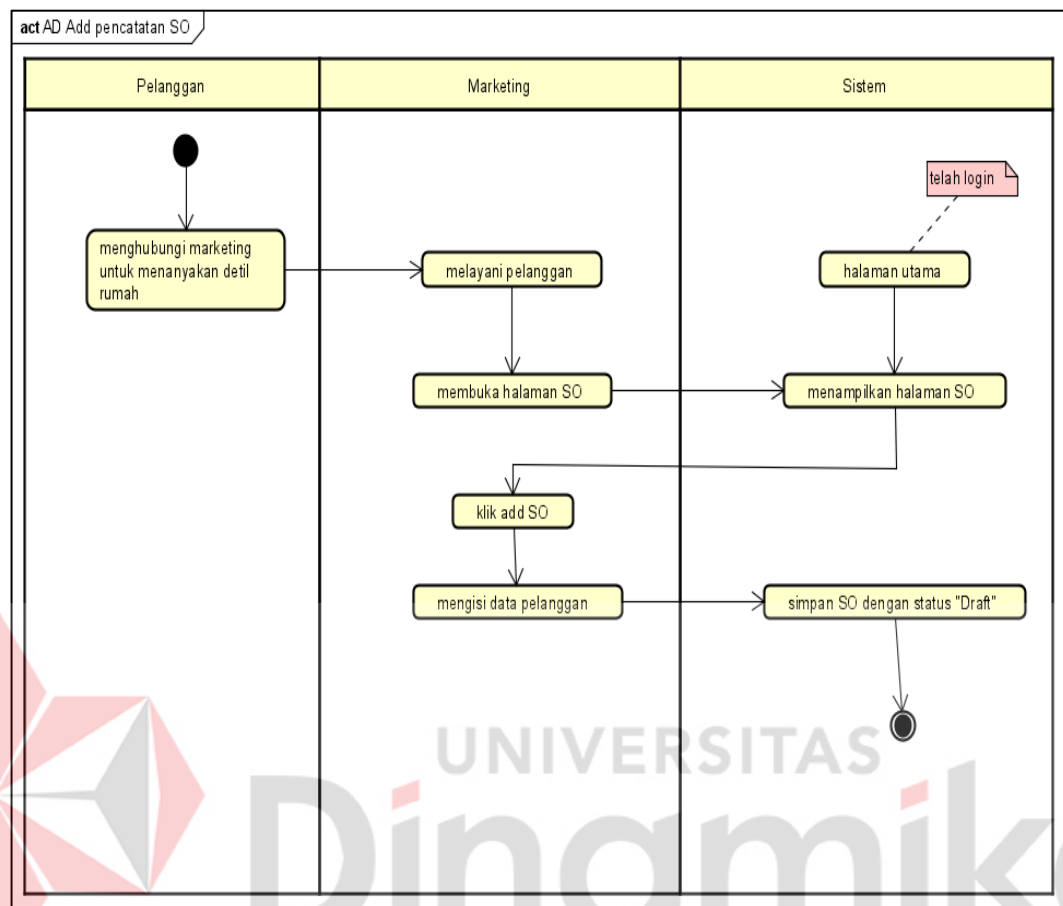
act AD Add pencatatan SO

| Pelanggan | Marketing | Sistem |
|---|---|---|

menghubungi marketing untuk menanyakan detil rumah

melayani pelanggan

membuka halaman SO

klik add SO

mengisi data pelanggan

telah login

halaman utama

menampilkan halaman SO

simpan SO dengan status "Draft"

UNIVERSITAS
Dinamik